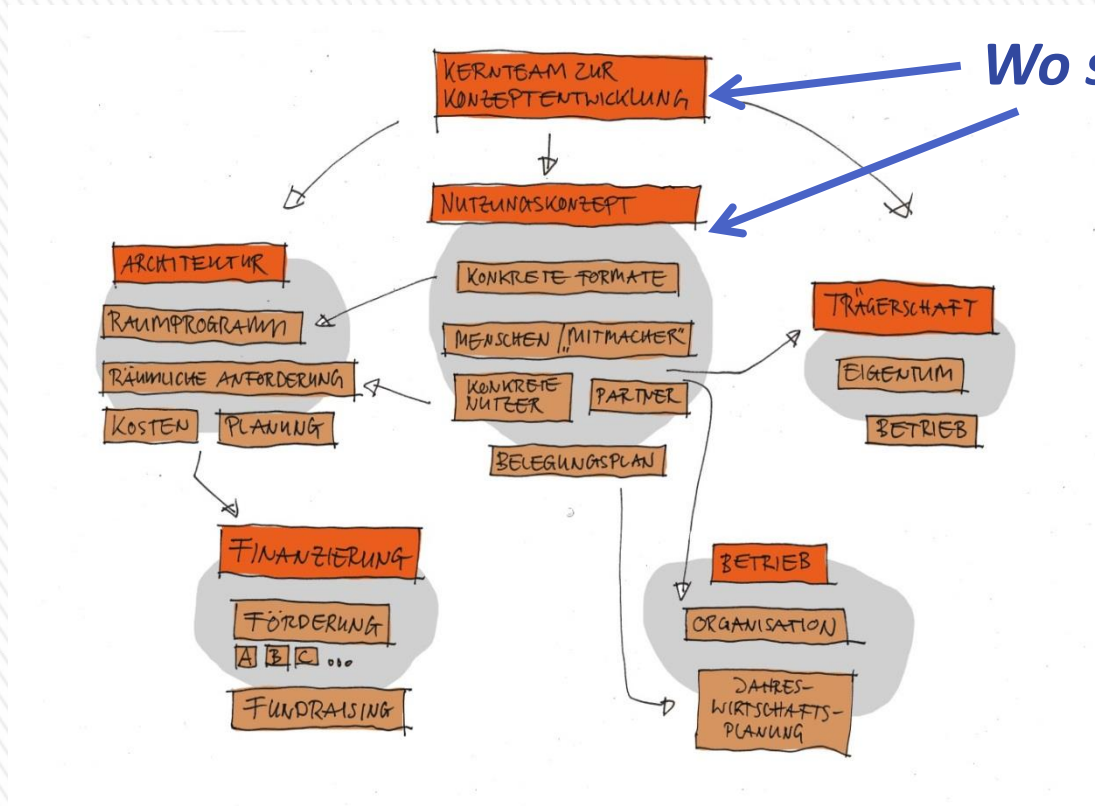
Wo s

KERNTEAM ZUR KONZEPTENTWICKLUNG

NUTZUNGSKONZEPT

KONKRETE FORMATE

MENSCHEN / „MITMACHER"

KONKRETE NUTZER

PARTNER

BELEGUNGSPLAN

ARCHITEKTUR

RAUMPROGRAMM

RÄUMLICHE ANFORDERUNG

KOSTEN

PLANUNG

TRÄGERSCHAFT

EIGENTUM

BETRIEB

FINANZIERUNG

FÖRDERUNG

A B C ...

FUNDRAISING

BETRIEB

ORGANISATION

JAHRES-WIRTSCHAFTS-PLANUNG